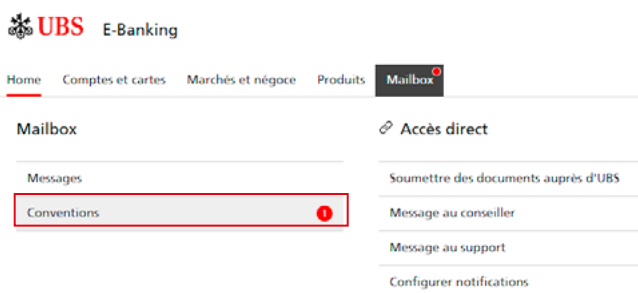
UBS E-Banking

Home Comptes et cartes Marchés et négoce Produits Mailbox

Mailbox

Messages

Conventions 1

Accès direct

Soumettre des documents auprès d'UBS

Message au conseiller

Message au support

Configurer notifications